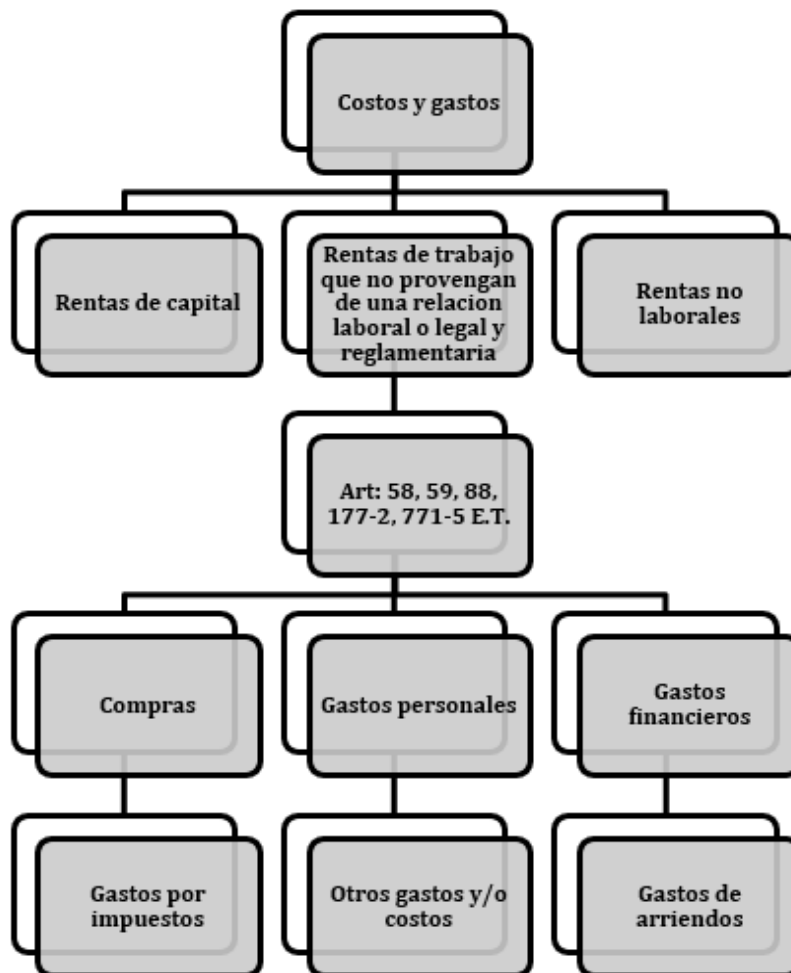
Costos y gastos

Rentas de capital

Rentas de trabajo que no provengan de una relacion laboral o legal y reglamentaria

Rentas no laborales

Art: 58, 59, 88, 177-2, 771-5 E.T.

Compras

Gastos personales

Gastos financieros

Gastos por impuestos

Otros gastos y/o costos

Gastos de arriendos